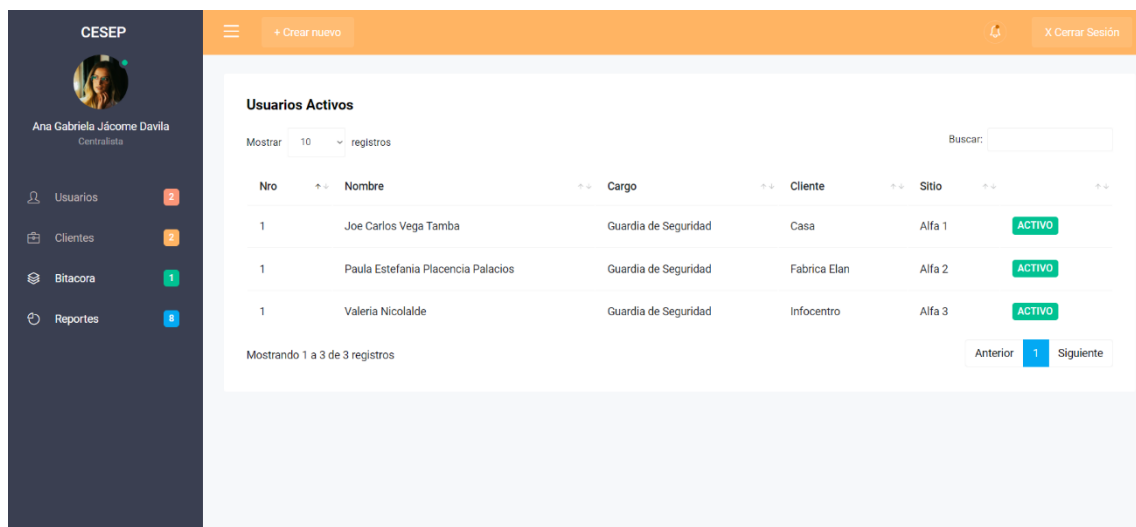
CESEP

Ana Gabriela Jácome Davila
Centralista

Usuarios 2
Clientes 2
Bitacora 1
Reportes 8

+ Crear nuevo

X Cerrar Sesión

Usuarios Activos

Mostrar 10 registros

Buscar:

| Nro | Nombre | Cargo | Cliente | Sitio | |
|---|---|---|---|---|---|
| 1 | Joe Carlos Vega Tamba | Guardia de Seguridad | Casa | Alfa 1 | ACTIVO |
| 1 | Paula Estefania Placencia Palacios | Guardia de Seguridad | Fabrica Elan | Alfa 2 | ACTIVO |
| 1 | Valeria Nicolalde | Guardia de Seguridad | Infocentro | Alfa 3 | ACTIVO |

Mostrando 1 a 3 de 3 registros

Anterior 1 Siguiente